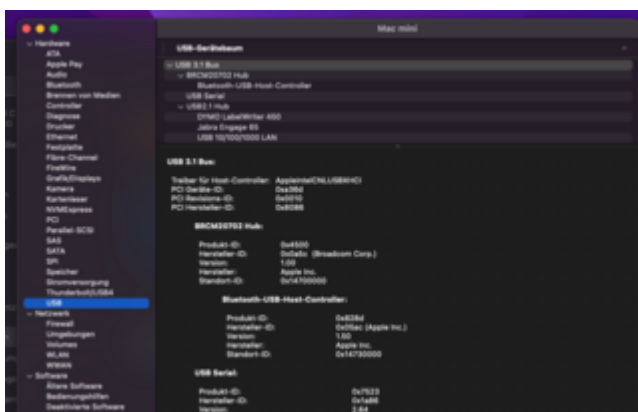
Mac mini

Hardware
ATA
Apple Pay
Audio
Bluetooth
Brennen von Medien
Controller
Diagnose
Drucker
Ethernet
Festplatte
Fibre-Channel
FireWire
Grafik/Displays
Kamera
Kartenleser
NVMExpress
PCI
Parallel-SCSI
SAS
SATA
SPI
Speicher
Stromversorgung
Thunderbolt/USB4
USB
Netzwerk
Firewall
Umgebungen
Volumes
WLAN
WWAN
Software
Ältere Software
Bedienungshilfen
Deaktivierte Software

USB-Gerätebaum

USB 3.1 Bus
BRCM20702 Hub
Bluetooth-USB-Host-Controller
USB Serial
USB2.1 Hub
DYMO LabelWriter 450
Jabra Engage 65
USB 10/100/1000 LAN

USB 3.1 Bus:

Treiber für Host-Controller: AppleIntelCNLUSBXHCI
PCI Geräte-ID: 0xa36d
PCI Revisions-ID: 0x0010
PCI Hersteller-ID: 0x8086

BRCM20702 Hub:

Produkt-ID: 0x4500
Hersteller-ID: 0x0a5c (Broadcom Corp.)
Version: 1.00
Hersteller: Apple Inc.
Standort-ID: 0x14700000

Bluetooth-USB-Host-Controller:

Produkt-ID: 0x828d
Hersteller-ID: 0x05ac (Apple Inc.)
Version: 1.50
Hersteller: Apple Inc.
Standort-ID: 0x14730000

USB Serial:

Produkt-ID: 0x7523
Hersteller-ID: 0x1a86
Version: 2.64